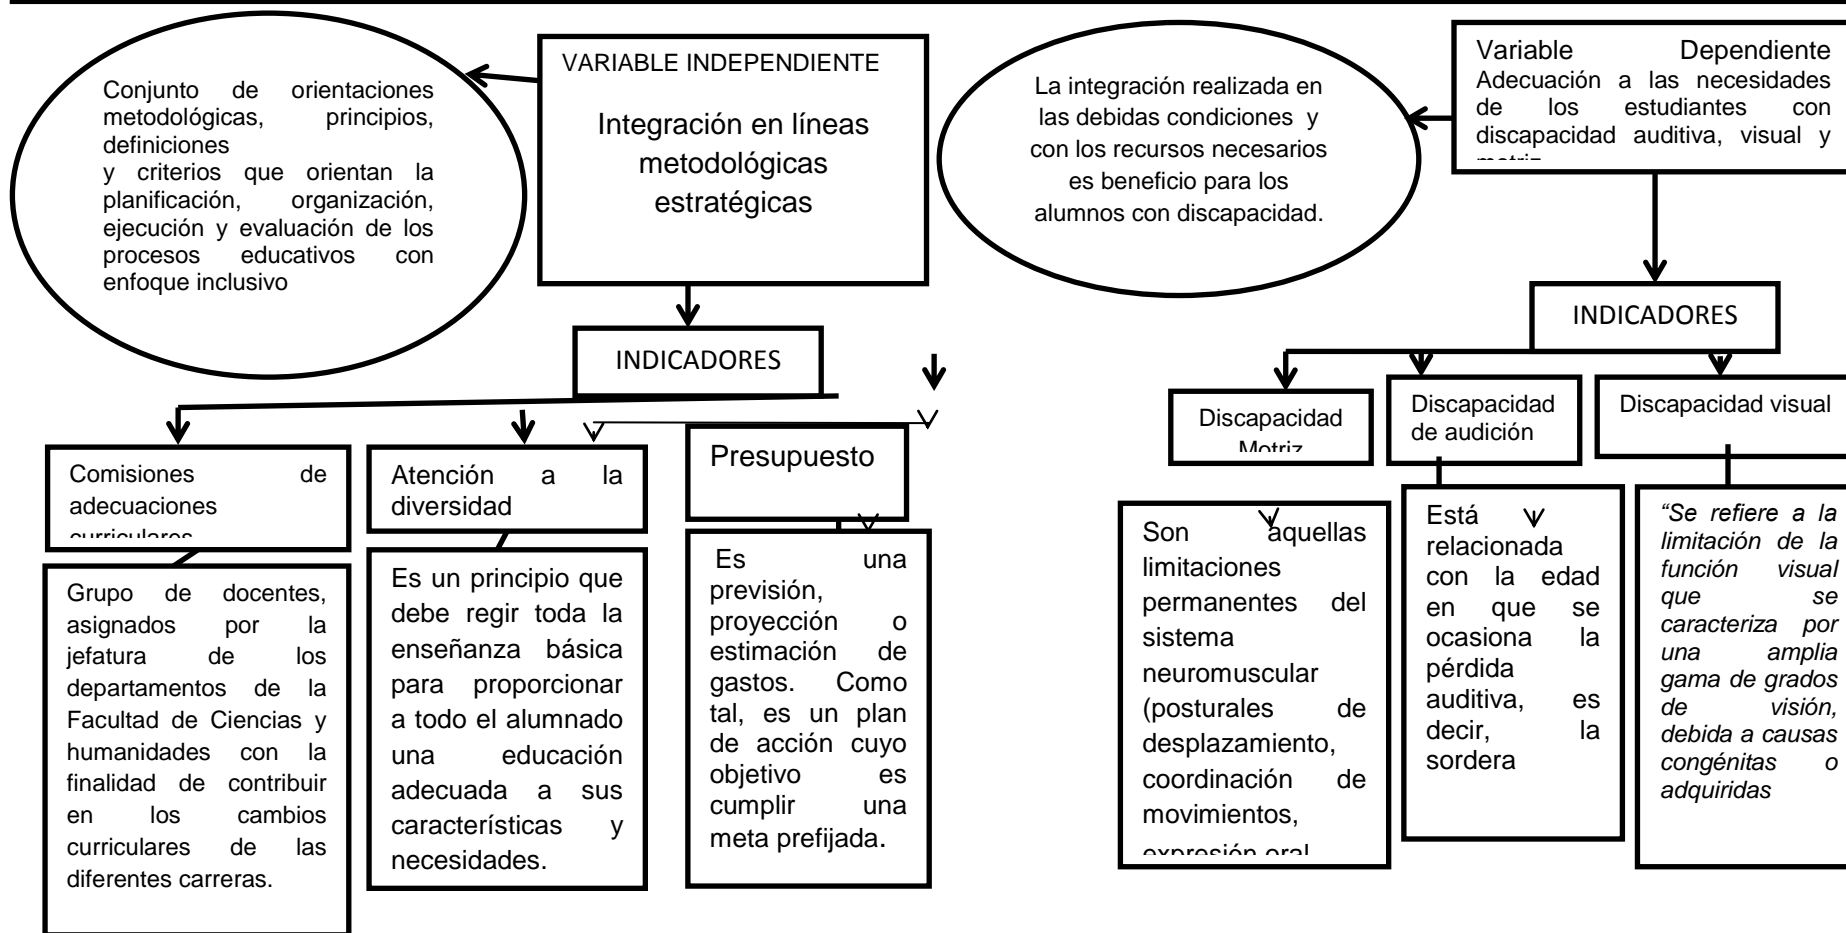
Conjunto de orientaciones metodológicas, principios, definiciones
y criterios que orientan la planificación, organización, ejecución y evaluación de los procesos educativos con enfoque inclusivo

VARIABLE INDEPENDIENTE

Integración en líneas metodológicas estratégicas

INDICADORES

Comisiones de adecuaciones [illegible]

Grupo de docentes, asignados por la jefatura de los departamentos de la Facultad de Ciencias y humanidades con la finalidad de contribuir en los cambios curriculares de las diferentes carreras.

Atención a la diversidad

Es un principio que debe regir toda la enseñanza básica para proporcionar a todo el alumnado una educación adecuada a sus características y necesidades.

Presupuesto

Es una previsión, proyección o estimación de gastos. Como tal, es un plan de acción cuyo objetivo es cumplir una meta prefijada.

La integración realizada en las debidas condiciones y con los recursos necesarios es beneficio para los alumnos con discapacidad.

Variable Dependiente
Adecuación a las necesidades de los estudiantes con discapacidad auditiva, visual y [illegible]

INDICADORES

Discapacidad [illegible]

Son aquellas limitaciones permanentes del sistema neuromuscular (posturales de desplazamiento, coordinación de movimientos, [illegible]

Discapacidad de audición

Está relacionada con la edad en que se ocasiona la pérdida auditiva, es decir, la sordera

Discapacidad visual

*"Se refiere a la limitación de la función visual que se caracteriza por una amplia gama de grados de visión, debida a causas congénitas o adquiridas*